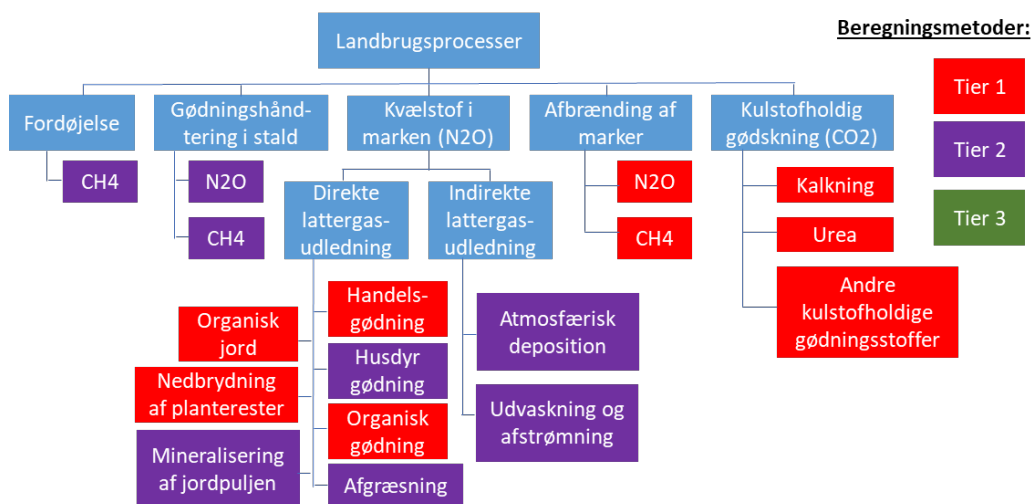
Landbrugsprocesser

Beregningsmetoder:

Tier 1

Tier 2

Tier 3

Fordøjelse

CH4

Gødningshåndtering i stald

N2O

CH4

Kvælstof i marken (N2O)

Direkte lattergasudledning

Handelsgødning

Husdyr gødning

Organisk gødning

Afgræsning

Organisk jord

Nedbrydning af planterester

Mineralisering af jordpuljen

Indirekte lattergasudledning

Atmosfærisk deposition

Udvaskning og afstrømning

Afbrænding af marker

N2O

CH4

Kulstofholdig gødskning (CO2)

Kalkning

Urea

Andre kulstofholdige gødningsstoffer